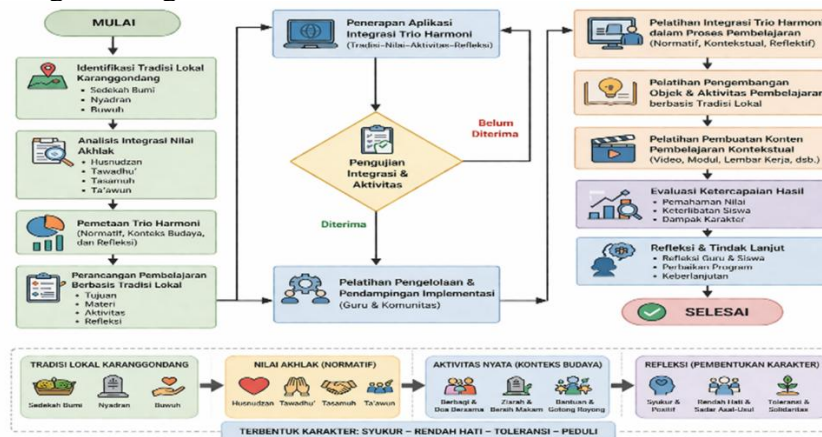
MULAI

Identifikasi Tradisi Lokal Karanggondang
• Sedekah Bumi
• Nyadran
• Buwuh

Analisis Integrasi Nilai Akhlak
• Husnudzan
• Tawadhu'
• Tasamuh
• Ta'awun

Pemetaan Trio Harmoni
(Normatif, Konteks Budaya, dan Refleksi)

Perancangan Pembelajaran Berbasis Tradisi Lokal
• Tujuan
• Materi
• Aktivitas
• Refleksi

Penerapan Aplikasi Integrasi Trio Harmoni
(Tradisi–Nilai–Aktivitas–Refleksi)

Pengujian Integrasi & Aktivitas

Belum Diterima

Diterima

Pelatihan Pengelolaan & Pendampingan Implementasi
(Guru & Komunitas)

Pelatihan Integrasi Trio Harmoni dalam Proses Pembelajaran
(Normatif, Kontekstual, Reflektif)

Pelatihan Pengembangan Objek & Aktivitas Pembelajaran berbasis Tradisi Lokal

Pelatihan Pembuatan Konten Pembelajaran Kontekstual
(Video, Modul, Lembar Kerja, dsb.)

Evaluasi Ketercapaian Hasil
• Pemahaman Nilai
• Keterlibatan Siswa
• Dampak Karakter

Refleksi & Tindak Lanjut
• Refleksi Guru & Siswa
• Perbaikan Program
• Keberlanjutan

SELESAI

TRADISI LOKAL KARANGGONDANG
Sedekah Bumi
Nyadran
Buwuh

NILAI AKHLAK (NORMATIF)
Husnudzan
Tawadhu'
Tasamuh
Ta'awun

AKTIVITAS NYATA (KONTEKS BUDAYA)
Berbagi & Doa Bersama
Ziarah & Bersih Makam
Bantuan & Gotong Royong

REFLEKSI (PEMBENTUKAN KARAKTER)
Syukur & Positif
Rendah Hati & Sadar Asal-Usul
Toleransi & Solidaritas

TERBENTUK KARAKTER: SYUKUR – RENDAH HATI – TOLERANSI – PEDULI